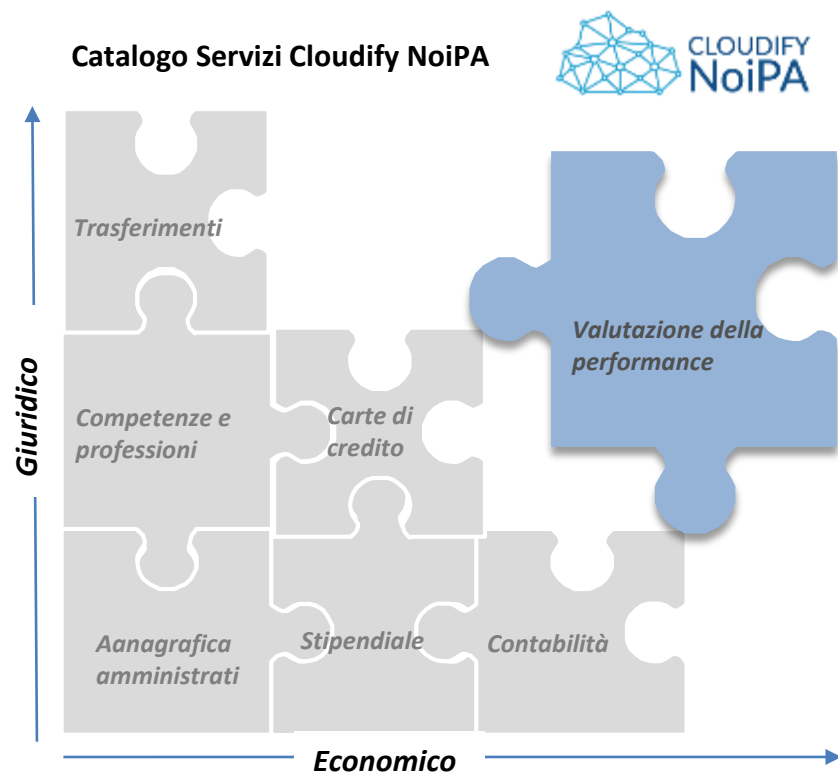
Catalogo Servizi Cloudify NoiPA

CLOUDIFY
NoiPA

Trasferimenti

Valutazione della performance

Competenze e professioni

Carte di credito

Aanagrafica amministrati

Stipendiale

Contabilità

Giuridico

Economico